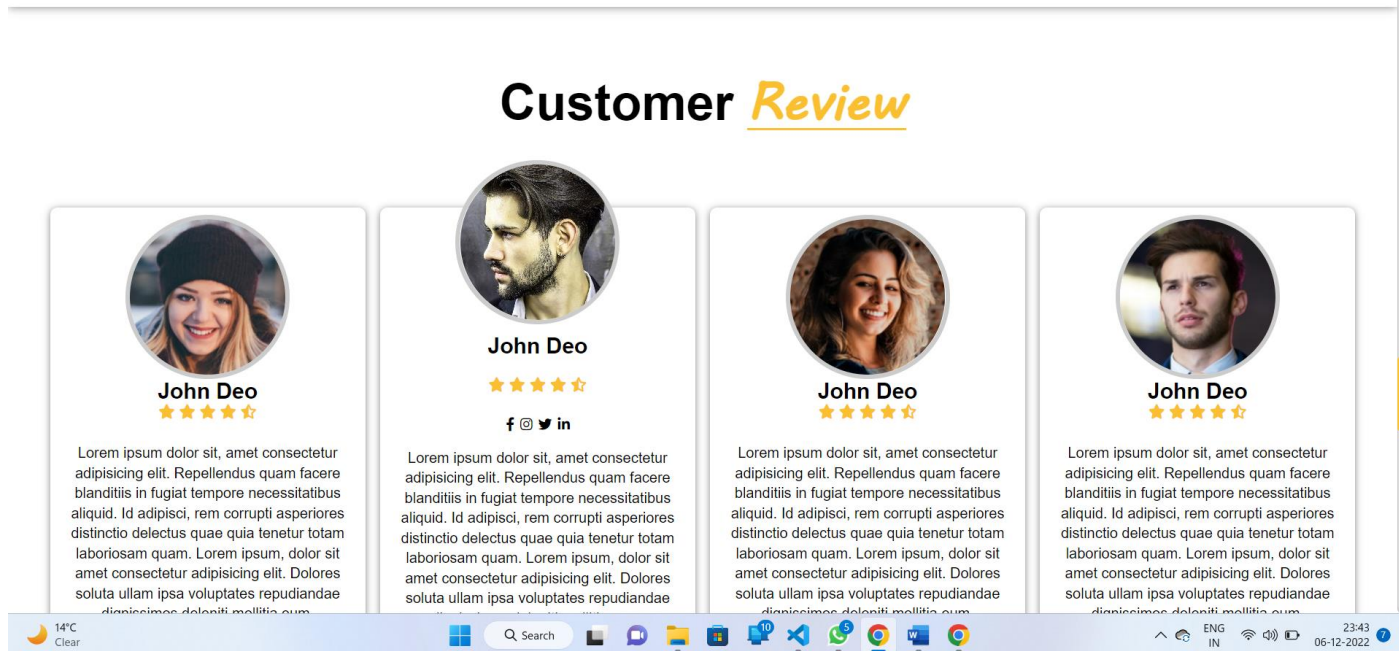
Customer Review

John Deo

Lorem ipsum dolor sit, amet consectetur adipisicing elit. Repellendus quam facere blanditiis in fugiat tempore necessitatibus aliquid. Id adipisci, rem corrupti asperiores distinctio delectus quae quia tenetur totam laboriosam quam. Lorem ipsum, dolor sit amet consectetur adipisicing elit. Dolores soluta ullam ipsa voluptates repudiandae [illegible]

John Deo

Lorem ipsum dolor sit, amet consectetur adipisicing elit. Repellendus quam facere blanditiis in fugiat tempore necessitatibus aliquid. Id adipisci, rem corrupti asperiores distinctio delectus quae quia tenetur totam laboriosam quam. Lorem ipsum, dolor sit amet consectetur adipisicing elit. Dolores soluta ullam ipsa voluptates repudiandae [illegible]

John Deo

Lorem ipsum dolor sit, amet consectetur adipisicing elit. Repellendus quam facere blanditiis in fugiat tempore necessitatibus aliquid. Id adipisci, rem corrupti asperiores distinctio delectus quae quia tenetur totam laboriosam quam. Lorem ipsum, dolor sit amet consectetur adipisicing elit. Dolores soluta ullam ipsa voluptates repudiandae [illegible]

John Deo

Lorem ipsum dolor sit, amet consectetur adipisicing elit. Repellendus quam facere blanditiis in fugiat tempore necessitatibus aliquid. Id adipisci, rem corrupti asperiores distinctio delectus quae quia tenetur totam laboriosam quam. Lorem ipsum, dolor sit amet consectetur adipisicing elit. Dolores soluta ullam ipsa voluptates repudiandae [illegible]

14°C Clear
Search
10
5
ENG IN
23:43
06-12-2022
7